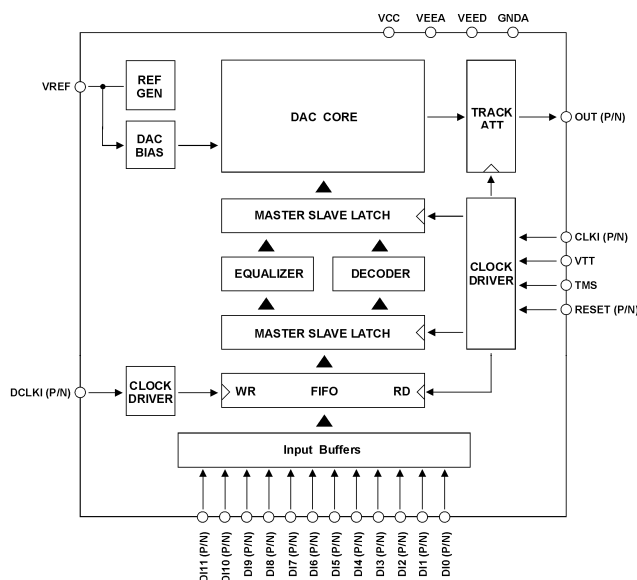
VCC
VEEA
VEED
GNDA

VREF
REF GEN
DAC BIAS
DAC CORE
TRACK ATT
OUT (P/N)

MASTER SLAVE LATCH
EQUALIZER
DECODER
MASTER SLAVE LATCH
CLOCK DRIVER
CLKI (P/N)
VTT
TMS
RESET (P/N)

DCLKI (P/N)
CLOCK DRIVER
WR
FIFO
RD

Input Buffers

DI11 (P/N)
DI10 (P/N)
DI9 (P/N)
DI8 (P/N)
DI7 (P/N)
DI6 (P/N)
DI5 (P/N)
DI4 (P/N)
DI3 (P/N)
DI2 (P/N)
DI1 (P/N)
DI0 (P/N)